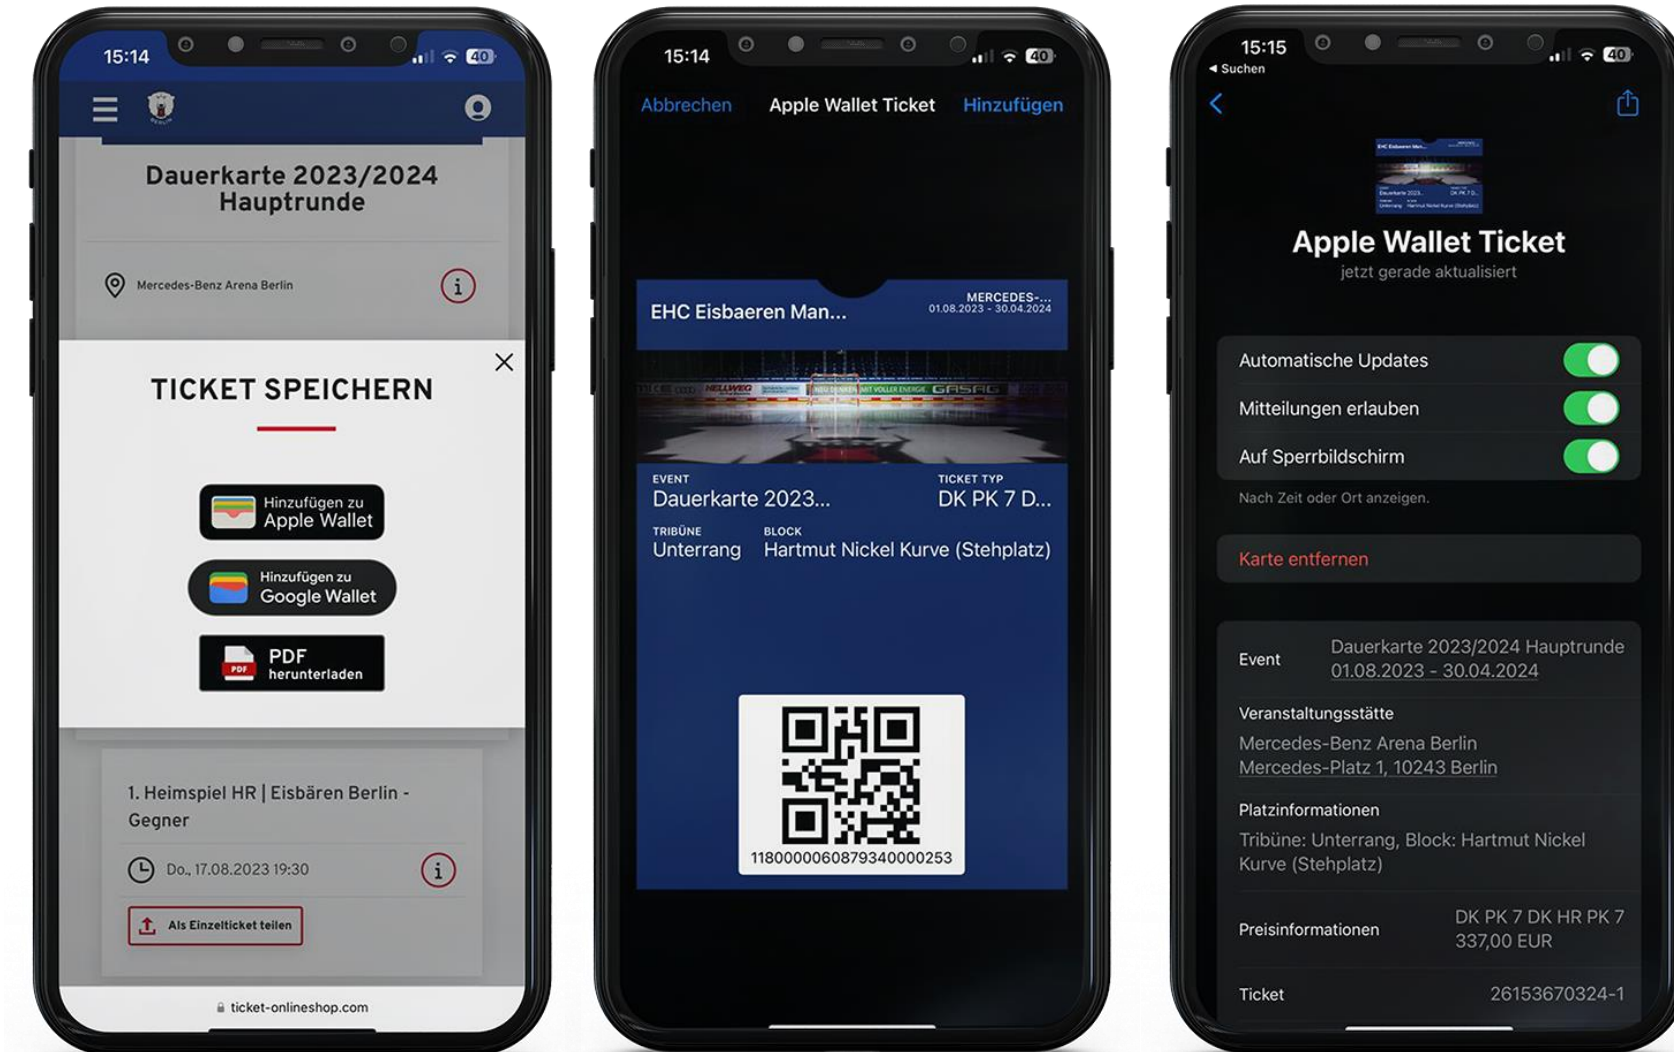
15:14

Dauerkarte 2023/2024 Hauptrunde

Mercedes-Benz Arena Berlin

TICKET SPEICHERN

Hinzufügen zu Apple Wallet

Hinzufügen zu Google Wallet

PDF herunterladen

1. Heimspiel HR | Eisbären Berlin - Gegner

Do., 17.08.2023 19:30

Als Einzelticket teilen

ticket-onlineshop.com

15:14

Abbrechen Apple Wallet Ticket Hinzufügen

EHC Eisbaeren Man... MERCEDES-... 01.08.2023 - 30.04.2024

EVENT
Dauerkarte 2023...

TICKET TYP
DK PK 7 D...

TRIBÜNE
Unterrang

BLOCK
Hartmut Nickel Kurve (Stehplatz)

11800000608793400000253

15:15
◂ Suchen

Apple Wallet Ticket
jetzt gerade aktualisiert

Automatische Updates

Mitteilungen erlauben

Auf Sperrbildschirm

Nach Zeit oder Ort anzeigen.

Karte entfernen

Event Dauerkarte 2023/2024 Hauptrunde 01.08.2023 - 30.04.2024

Veranstaltungsstätte
Mercedes-Benz Arena Berlin
Mercedes-Platz 1, 10243 Berlin

Platzinformationen
Tribüne: Unterrang, Block: Hartmut Nickel Kurve (Stehplatz)

Preisinformationen DK PK 7 DK HR PK 7 337,00 EUR

Ticket 26153670324-1